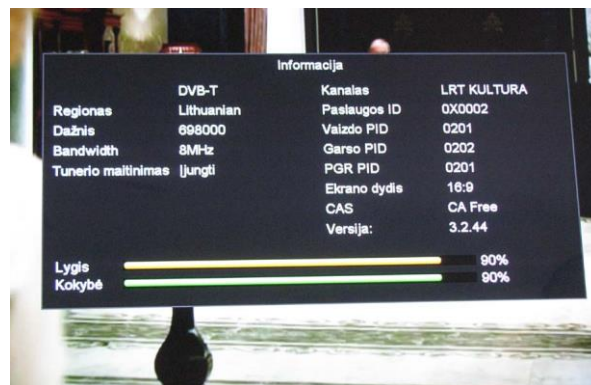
Informacija

| | DVB-T | Kanalas | LRT KULTURA |
|---|---|---|---|
| Regionas | Lithuanian | Paslaugos ID | 0X0002 |
| Dažnis | 698000 | Vaizdo PID | 0201 |
| Bandwidth | 8MHz | Garso PID | 0202 |
| Tunerio maitinimas | Įjungti | PGR PID | 0201 |
| | | Ekrano dydis | 16:9 |
| | | CAS | CA Free |
| | | Versija: | 3.2.44 |

Lygis 90%
Kokybė 90%